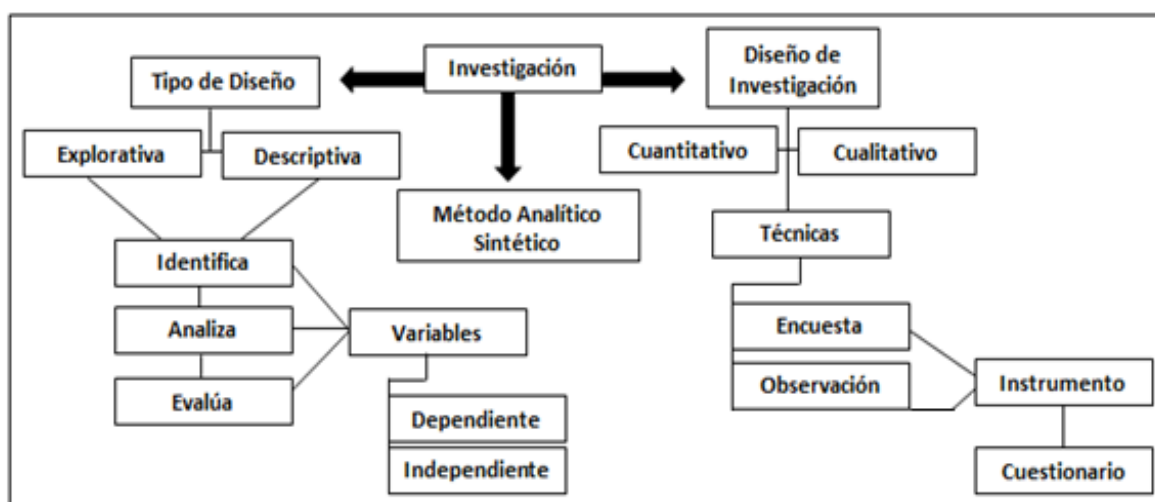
Investigación

Tipo de Diseño

Explorativa

Descriptiva

Identifica

Analiza

Evalúa

Variables

Dependiente

Independiente

Método Analítico Sintético

Diseño de Investigación

Cuantitativo

Cualitativo

Técnicas

Encuesta

Observación

Instrumento

Cuestionario